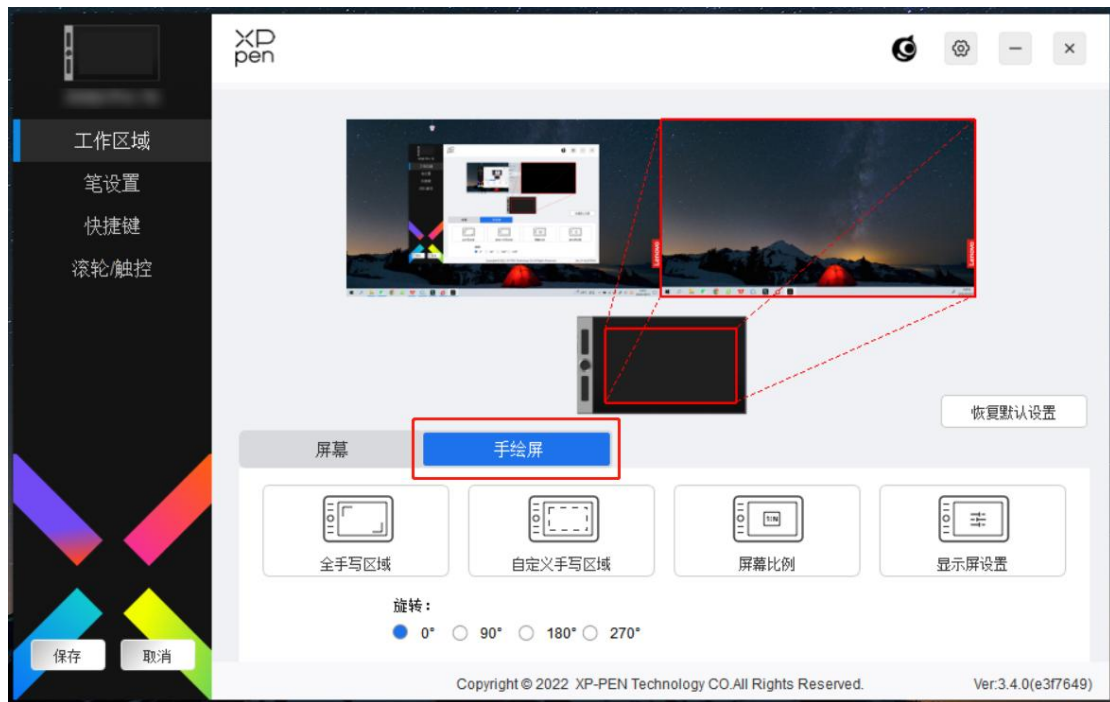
XP pen

工作区域
笔设置
快捷键
滚轮/触控

恢复默认设置

屏幕
手绘屏

全手写区域
自定义手写区域
1:1N
屏幕比例
显示屏设置

旋转：
0° 90° 180° 270°

保存
取消

Copyright © 2022 XP-PEN Technology CO.All Rights Reserved.
Ver:3.4.0(e3f7649)